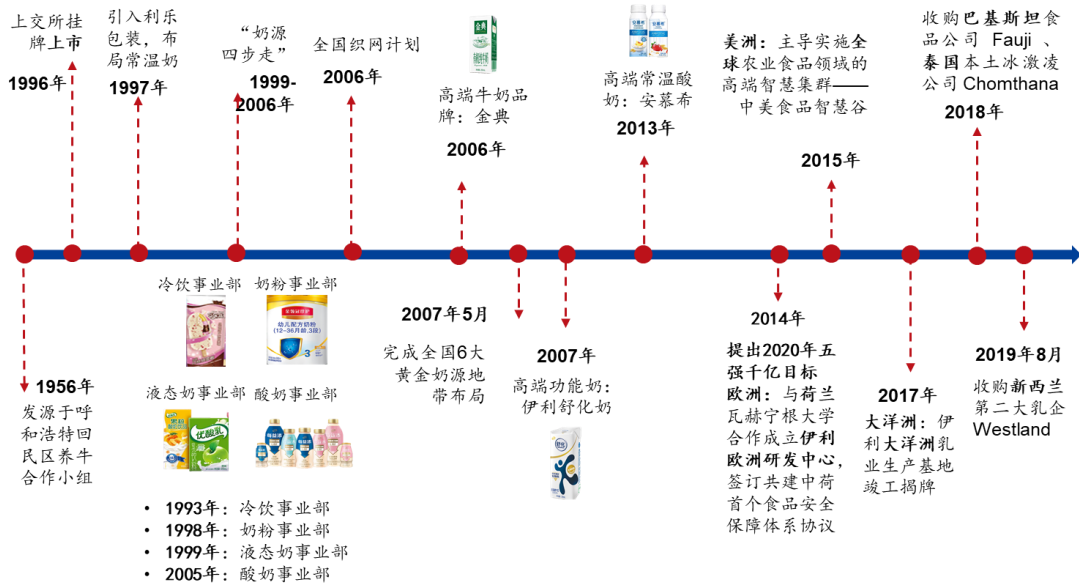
上交所挂牌上市

1996年

引入利乐包装，布局常温奶

1997年

"奶源四步走"

1999-2006年

全国织网计划

2006年

高端牛奶品牌：金典

2006年

高端常温酸奶：安慕希

2013年

美洲：主导实施全球农业食品领域的高端智慧集群——中美食品智慧谷

2015年

收购巴基斯坦食品公司 Fauji 、泰国本土冰激凌公司 Chomthana

2018年

1956年
发源于呼和浩特回民区养牛合作小组

冷饮事业部

奶粉事业部

液态奶事业部

酸奶事业部

• 1993年：冷饮事业部
• 1998年：奶粉事业部
• 1999年：液态奶事业部
• 2005年：酸奶事业部

2007年5月
完成全国6大黄金奶源地带布局

2007年
高端功能奶：伊利舒化奶

2014年
提出2020年五强千亿目标
欧洲：与荷兰瓦赫宁根大学合作成立伊利欧洲研发中心，签订共建中荷首个食品安全保障体系协议

2017年
大洋洲：伊利大洋洲乳业生产基地竣工揭牌

2019年8月
收购新西兰第二大乳企 Westland